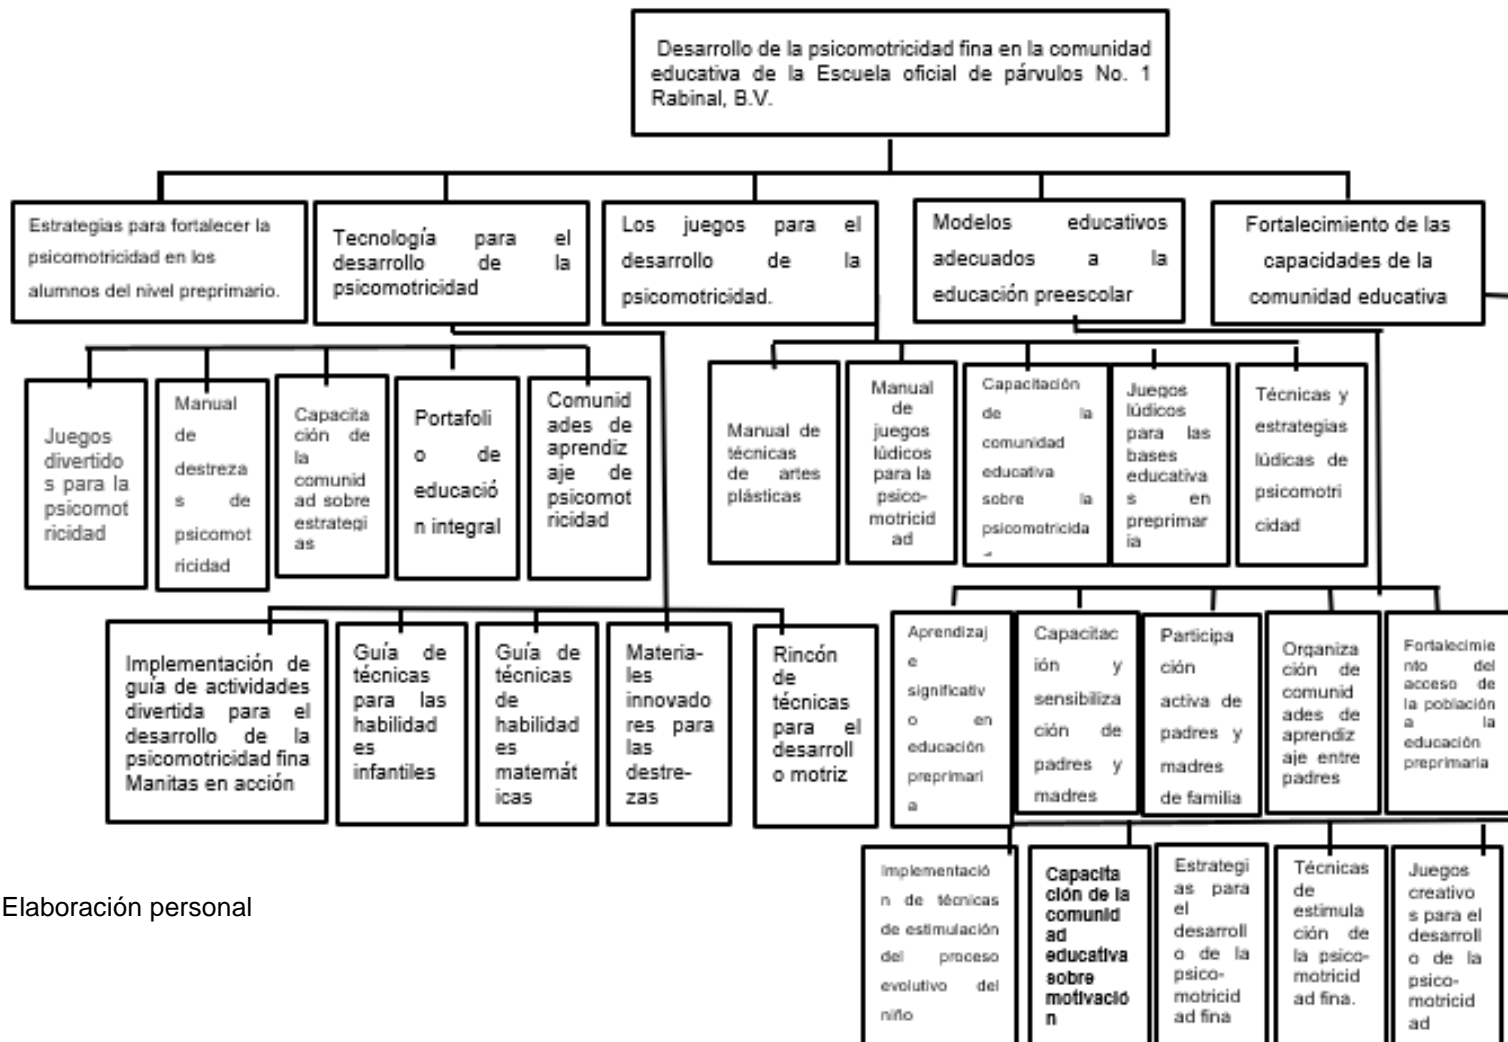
Desarrollo de la psicomotricidad fina en la comunidad educativa de la Escuela oficial de párvulos No. 1 Rabinal, B.V.

Estrategias para fortalecer la psicomotricidad en los alumnos del nivel preprimario.

Tecnología para el desarrollo de la psicomotricidad

Los juegos para el desarrollo de la psicomotricidad.

Modelos educativos adecuados a la educación preescolar

Fortalecimiento de las capacidades de la comunidad educativa

Juegos divertidos para la psicomotricidad

Manual de destrezas de psicomotricidad

Capacitación de la comunidad sobre estrategias

Portafolio de educación integral

Comunidades de aprendizaje de psicomotricidad

Manual de técnicas de artes plásticas

Manual de juegos lúdicos para la psicomotricidad

Capacitación de la comunidad educativa sobre la psicomotricida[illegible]

Juegos lúdicos para las bases educativas en preprimaria

Técnicas y estrategias lúdicas de psicomotricidad

Implementación de guía de actividades divertida para el desarrollo de la psicomotricidad fina Manitas en acción

Guía de técnicas para las habilidades infantiles

Guía de técnicas de habilidades matemáticas

Materiales innovadores para las destrezas

Rincón de técnicas para el desarrollo motriz

Aprendizaje significativo en educación preprimaria

Capacitación y sensibilización de padres y madres

Participación activa de padres y madres de familia

Organización de comunidades de aprendizaje entre padres

Fortalecimiento del acceso de la población a la educación preprimaria

Implementación de técnicas de estimulación del proceso evolutivo del niño

Capacitación de la comunidad educativa sobre motivación

Estrategias para el desarrollo de la psicomotricidad fina

Técnicas de estimulación de la psicomotricidad fina.

Juegos creativos para el desarrollo de la psicomotricidad

Elaboración personal